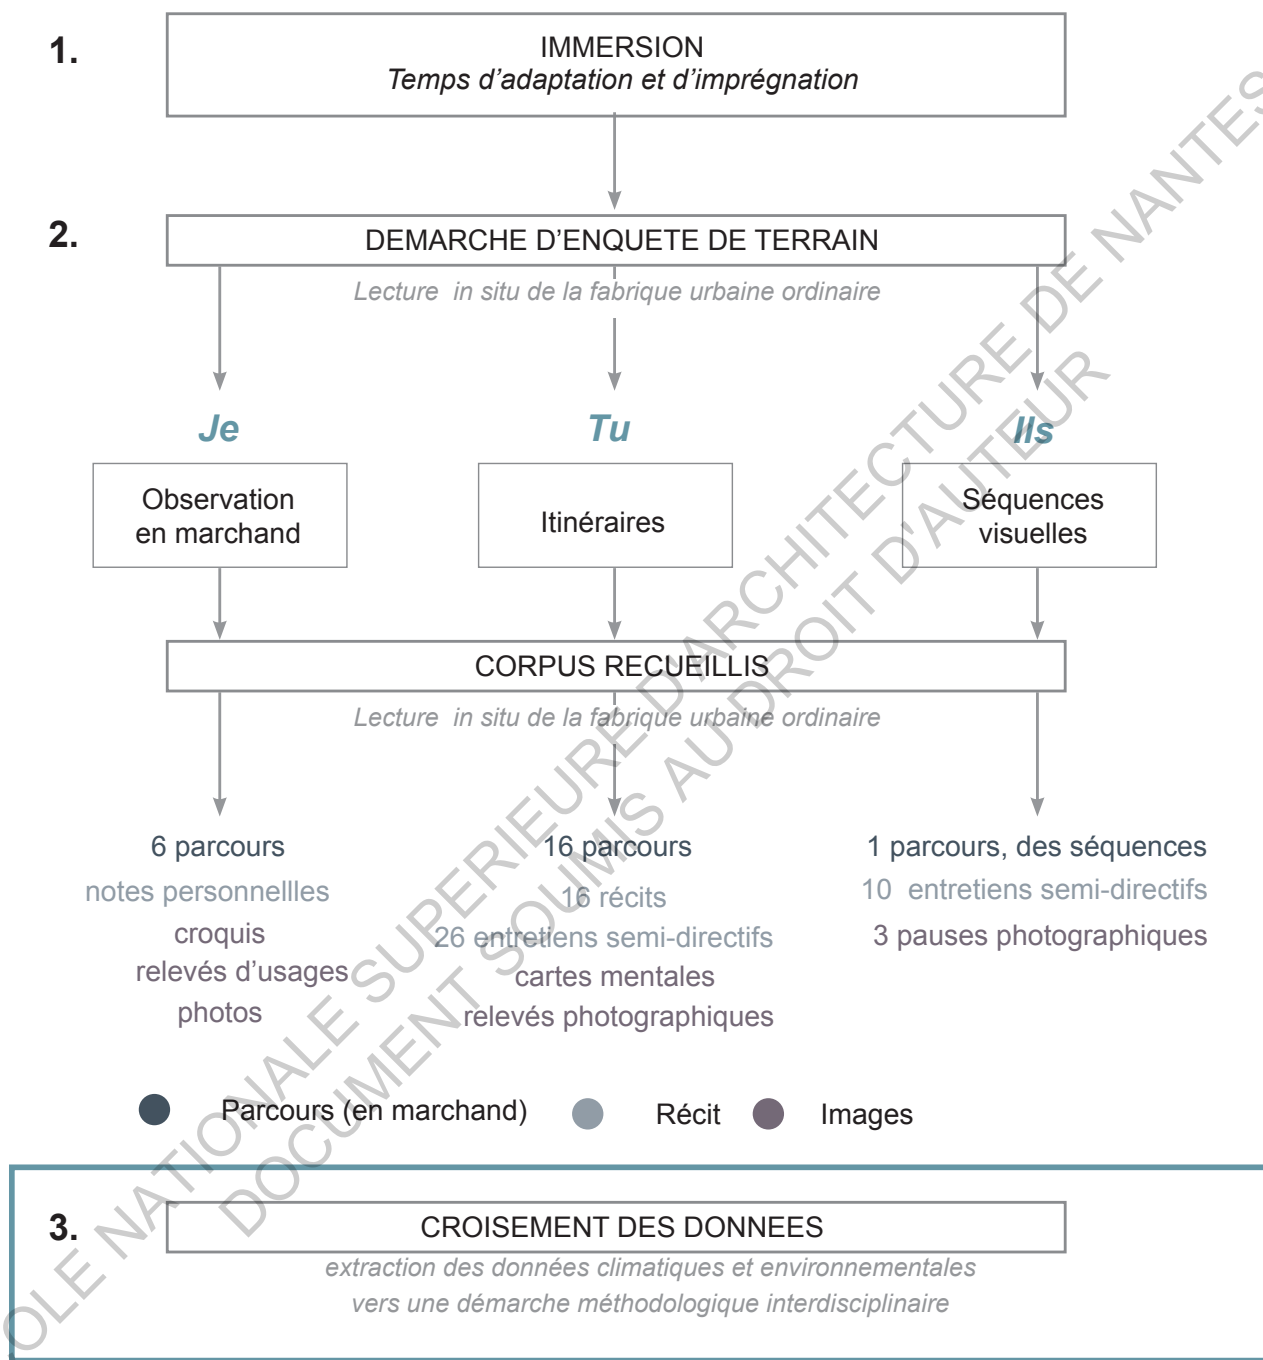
1.

IMMERSION
*Temps d'adaptation et d'imprégnation*

2.

DEMARCHE D'ENQUETE DE TERRAIN
*Lecture in situ de la fabrique urbaine ordinaire*

Je

Tu

Ils

Observation en marchand

Itinéraires

Séquences visuelles

CORPUS RECUEILLIS
*Lecture in situ de la fabrique urbaine ordinaire*

6 parcours
notes personnellles
croquis
relevés d'usages
photos

16 parcours
16 récits
26 entretiens semi-directifs
cartes mentales
relevés photographiques

1 parcours, des séquences
10 entretiens semi-directifs
3 pauses photographiques

Parcours (en marchand) Récit Images

3.

CROISEMENT DES DONNEES
*extraction des données climatiques et environnementales*
*vers une démarche méthodologique interdisciplinaire*

ECOLE NATIONALE SUPERIEURE D'ARCHITECTURE DE NANTES
DOCUMENT SOUMIS AU DROIT D'AUTEUR